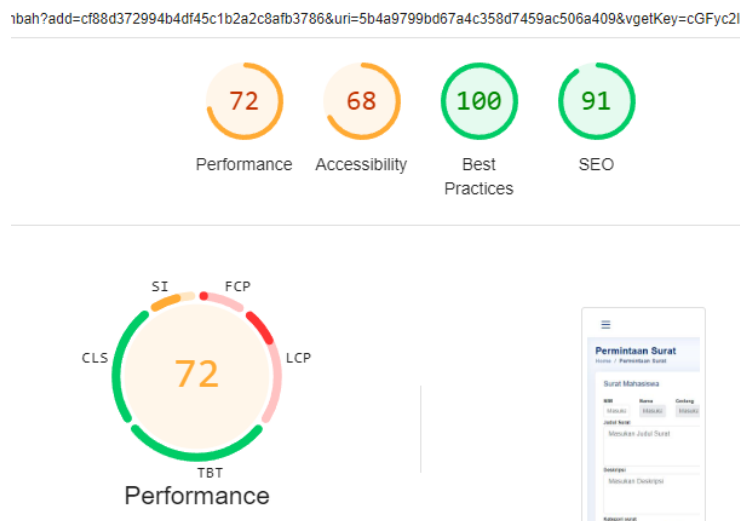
nbah?add=cf88d372994b4df45c1b2a2c8afb3786&uri=5b4a9799bd67a4c358d7459ac506a409&vgetKey=cGFyc2l

72
Performance

68
Accessibility

100
Best Practices

91
SEO

SI
FCP
CLS
LCP
TBT
72
Performance

Permintaan Surat
Home / Permintaan Surat
Surat Mahasiswa
NIM
Nama
Jurusan
Masukan
Masukan
Masukan
Judul Surat
Masukan Judul Surat
Deskripsi
Masukan Deskripsi
Kategori surat